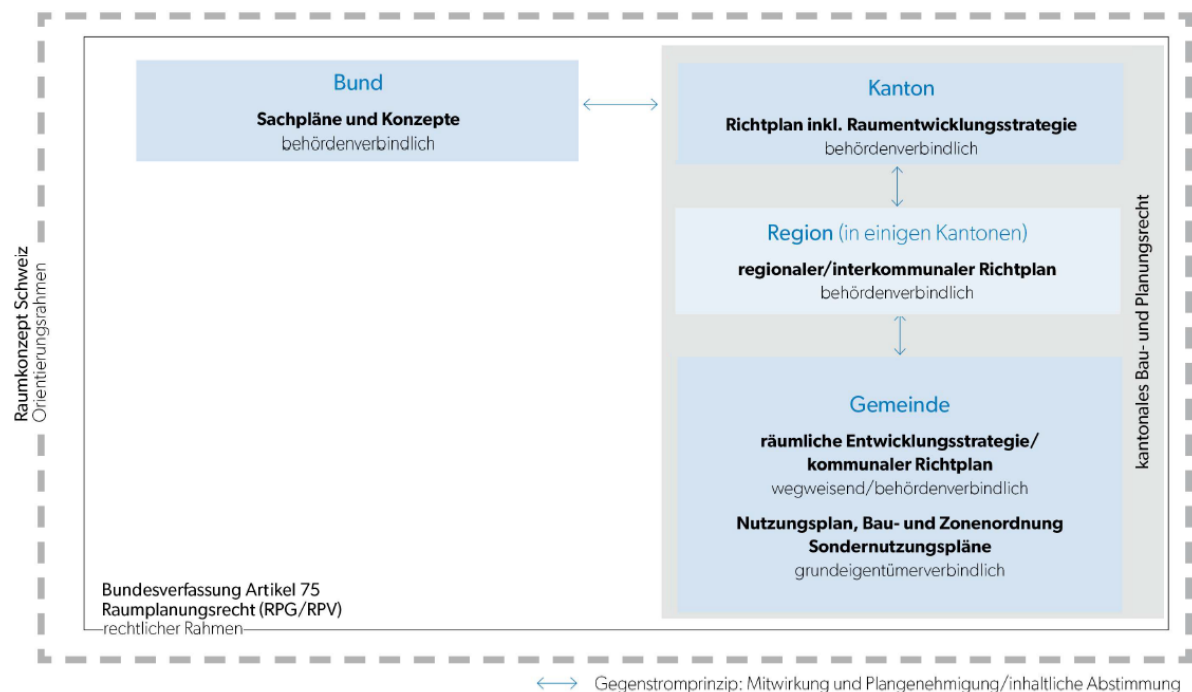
Raumkonzept Schweiz
Orientierungsrahmen

Bund
Sachpläne und Konzepte
behördenverbindlich

Kanton
Richtplan inkl. Raumentwicklungsstrategie
behördenverbindlich

Region (in einigen Kantonen)
regionaler/interkommunaler Richtplan
behördenverbindlich

Gemeinde
räumliche Entwicklungsstrategie/ kommunaler Richtplan
wegweisend/behördenverbindlich
Nutzungsplan, Bau- und Zonenordnung Sondernutzungspläne
grundeigentümerverbindlich

kantonales Bau- und Planungsrecht

Bundesverfassung Artikel 75
Raumplanungsrecht (RPG/RPV)
rechtlicher Rahmen

⟷ Gegenstromprinzip: Mitwirkung und Plangenehmigung/inhaltliche Abstimmung